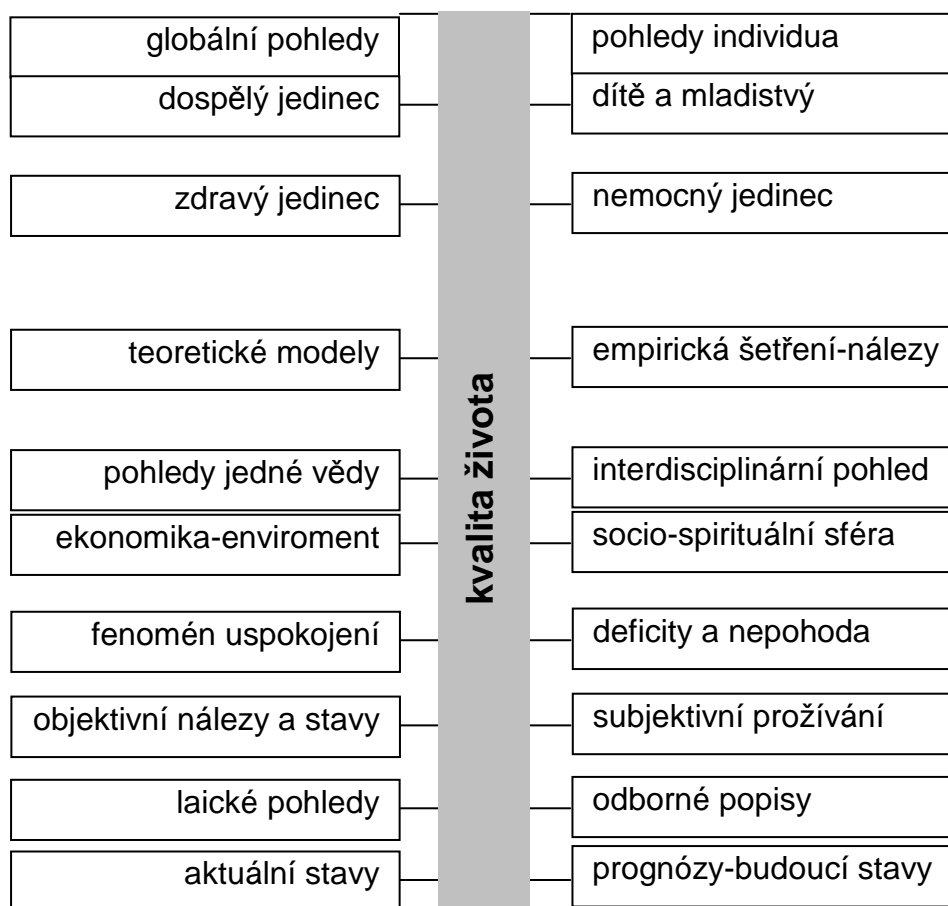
globální pohledy

pohledy individua

dospělý jedinec

dítě a mladistvý

zdravý jedinec

nemocný jedinec

teoretické modely

empirická šetření-nálezy

pohledy jedné vědy

interdisciplinární pohled

ekonomika-enviroment

socio-spirituální sféra

fenomén uspokojení

deficity a nepohoda

objektivní nálezy a stavy

subjektivní prožívání

laické pohledy

odborné popisy

aktuální stavy

prognózy-budoucí stavy

kvalita života